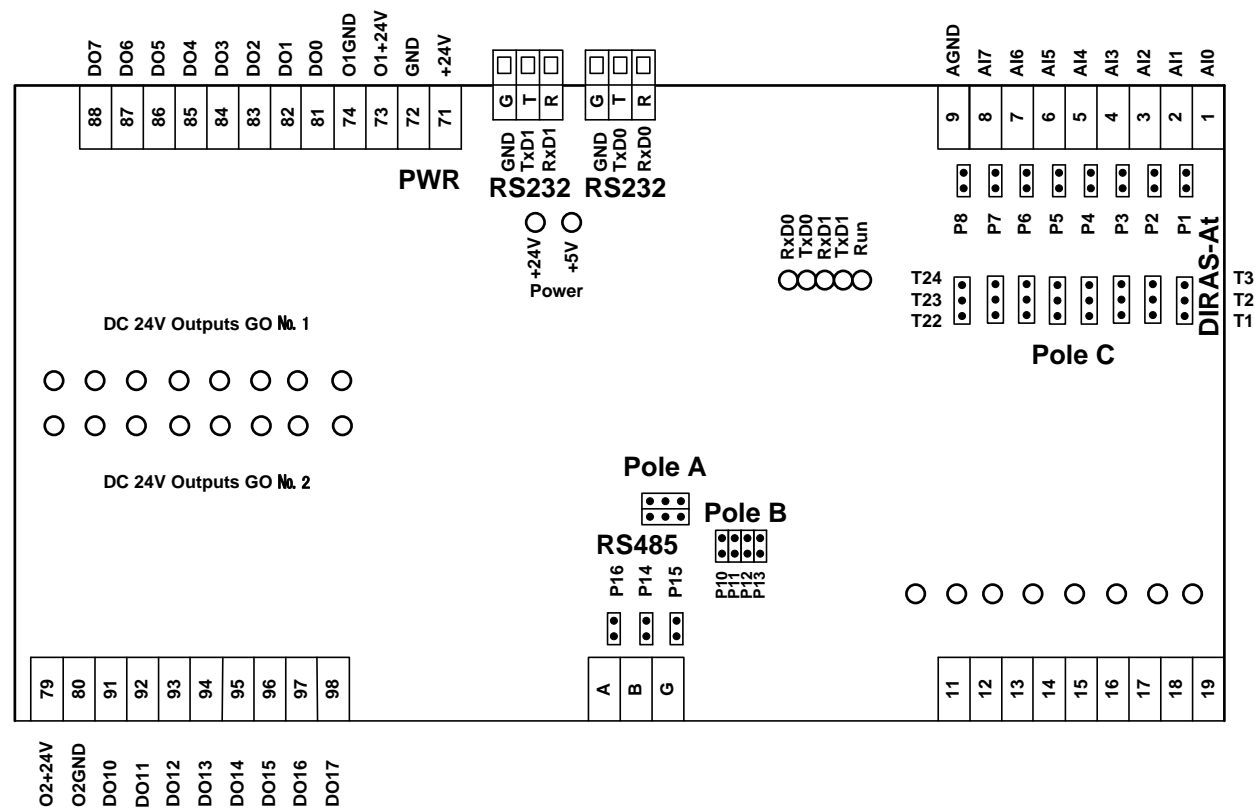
DO7 DO6 DO5 DO4 DO3 DO2 DO1 DO0 O1GND O1+24V GND +24V

88 87 86 85 84 83 82 81 74 73 72 71

PWR

G T R
GND TxD1 RxD1
RS232

G T R
GND TxD0 RxD0
RS232

+24V +5V
Power

RxD0 TxD0 RxD1 TxD1 Run

AGND AI7 AI6 AI5 AI4 AI3 AI2 AI1 AI0

9 8 7 6 5 4 3 2 1

P8 P7 P6 P5 P4 P3 P2 P1

DIRAS-At

T24 T23 T22

T3 T2 T1

Pole C

DC 24V Outputs GO №. 1

DC 24V Outputs GO №. 2

Pole A

Pole B

RS485

P16 P14 P15

P10 P11 P12 P13

79 80 91 92 93 94 95 96 97 98

A B G

11 12 13 14 15 16 17 18 19

O2+24V O2GND DO10 DO11 DO12 DO13 DO14 DO15 DO16 DO17